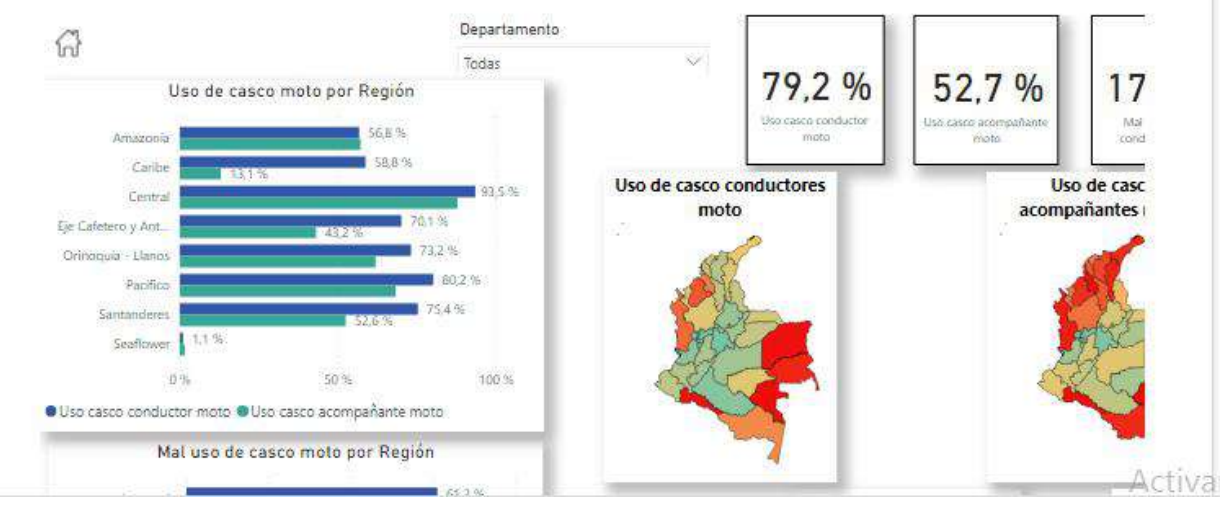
Departamento

Todas

Uso de casco moto por Región

Amazonía 56,8 %

Caribe 58,8 % 13,1 %

Central 93,5 %

Eje Cafetero y Ant... 70,1 % 43,2 %

Orinoquía - Llanos 73,2 %

Pacífico 80,2 %

Santanderes 75,4 % 52,6 %

Seaflower 1,1 %

0 % 50 % 100 %

● Uso casco conductor moto ● Uso casco acompañante moto

Mal uso de casco moto por Región

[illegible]

79,2 %
Uso casco conductor moto

52,7 %
Uso casco acompañante moto

17
Mal
cond

Uso de casco conductores moto

Uso de casc
acompañantes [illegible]

Activa